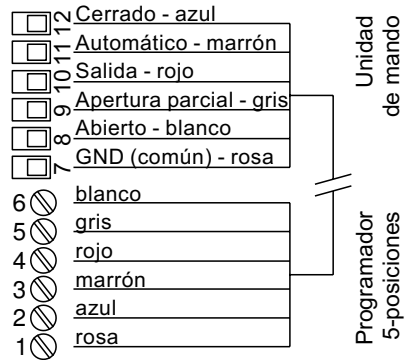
12 Cerrado - azul
11 Automático - marrón
10 Salida - rojo
9 Apertura parcial - gris
8 Abierto - blanco
7 GND (común) - rosa

Unidad de mando

6 blanco
5 gris
4 rojo
3 marrón
2 azul
1 rosa

Programador 5-posiciones